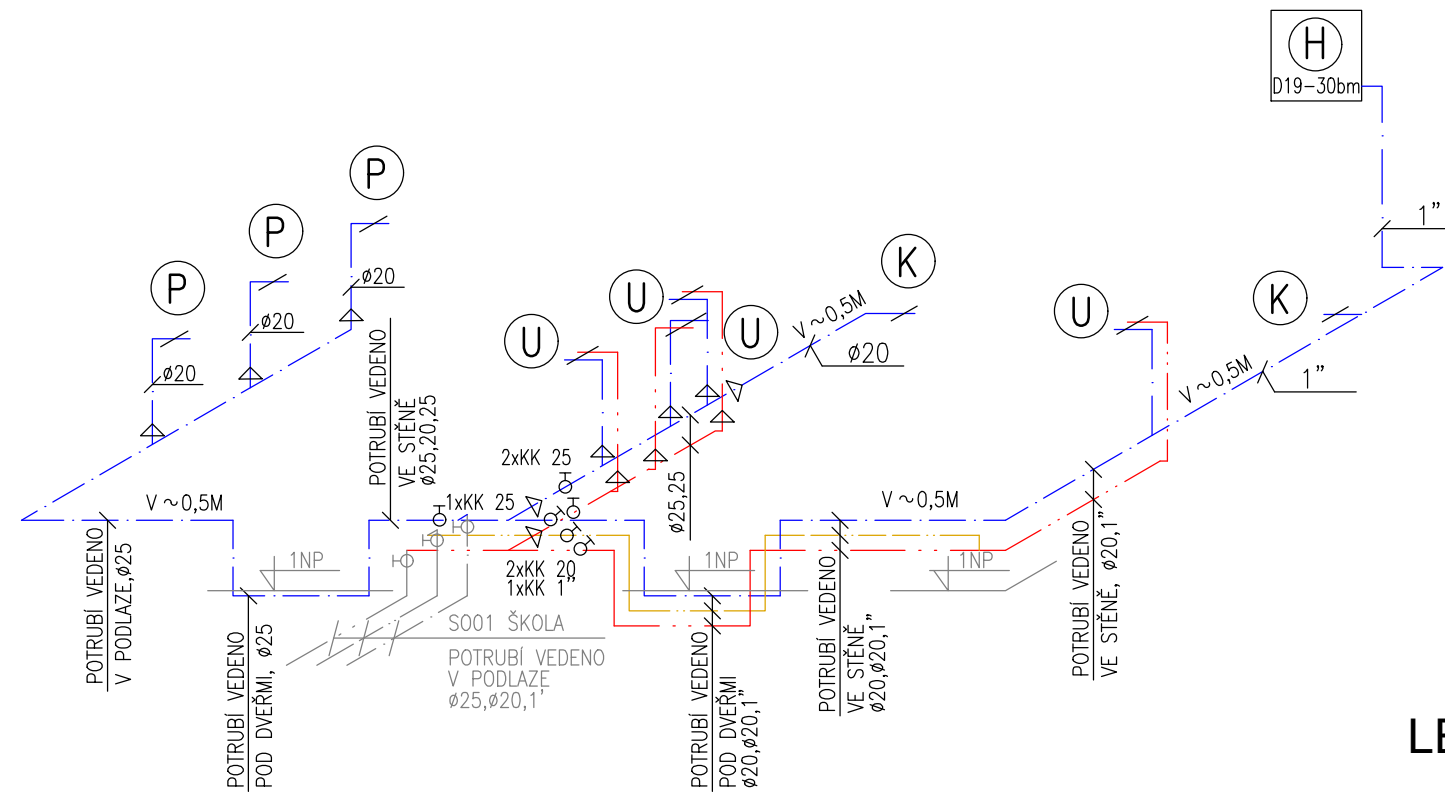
H
D19-30bm

1"

P

P

P

ø20

ø20

ø20

U

U

U

K

U

K

V ~ 0,5M

ø20

V ~ 0,5M

1"

POTRUBÍ VEDENO
VE STĚNĚ
ø25,20,25

2xKK 25

1xKK 25

ø25,25

2xKK 20
1xKK 1"

V ~ 0,5M

V ~ 0,5M

1NP

1NP

1NP

SO01 ŠKOLA

POTRUBÍ VEDENO
V PODLAZE
ø25,ø20,1'

POTRUBÍ VEDENO
V PODLAZE,ø25

POTRUBÍ VEDENO
POD DVEŘMI, ø25

POTRUBÍ VEDENO
POD DVEŘMI
ø20,ø20,1"

POTRUBÍ VEDENO
VE STĚNĚ
ø20,ø20,1"

POTRUBÍ VEDENO
VE STĚNĚ, ø20,1"

LE